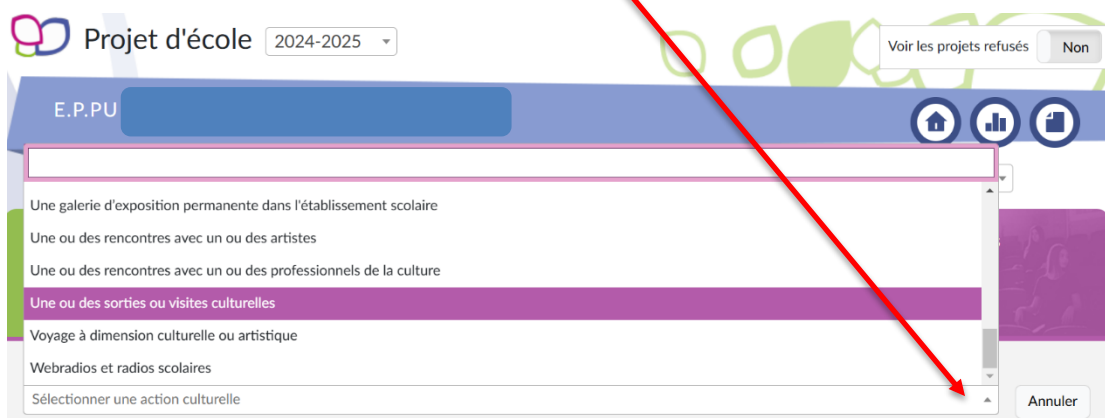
Projet d'école 2024-2025

Voir les projets refusés Non

E.P.PU

Une galerie d'exposition permanente dans l'établissement scolaire

Une ou des rencontres avec un ou des artistes

Une ou des rencontres avec un ou des professionnels de la culture

Une ou des sorties ou visites culturelles

Voyage à dimension culturelle ou artistique

Webradios et radios scolaires

Sélectionner une action culturelle

Annuler